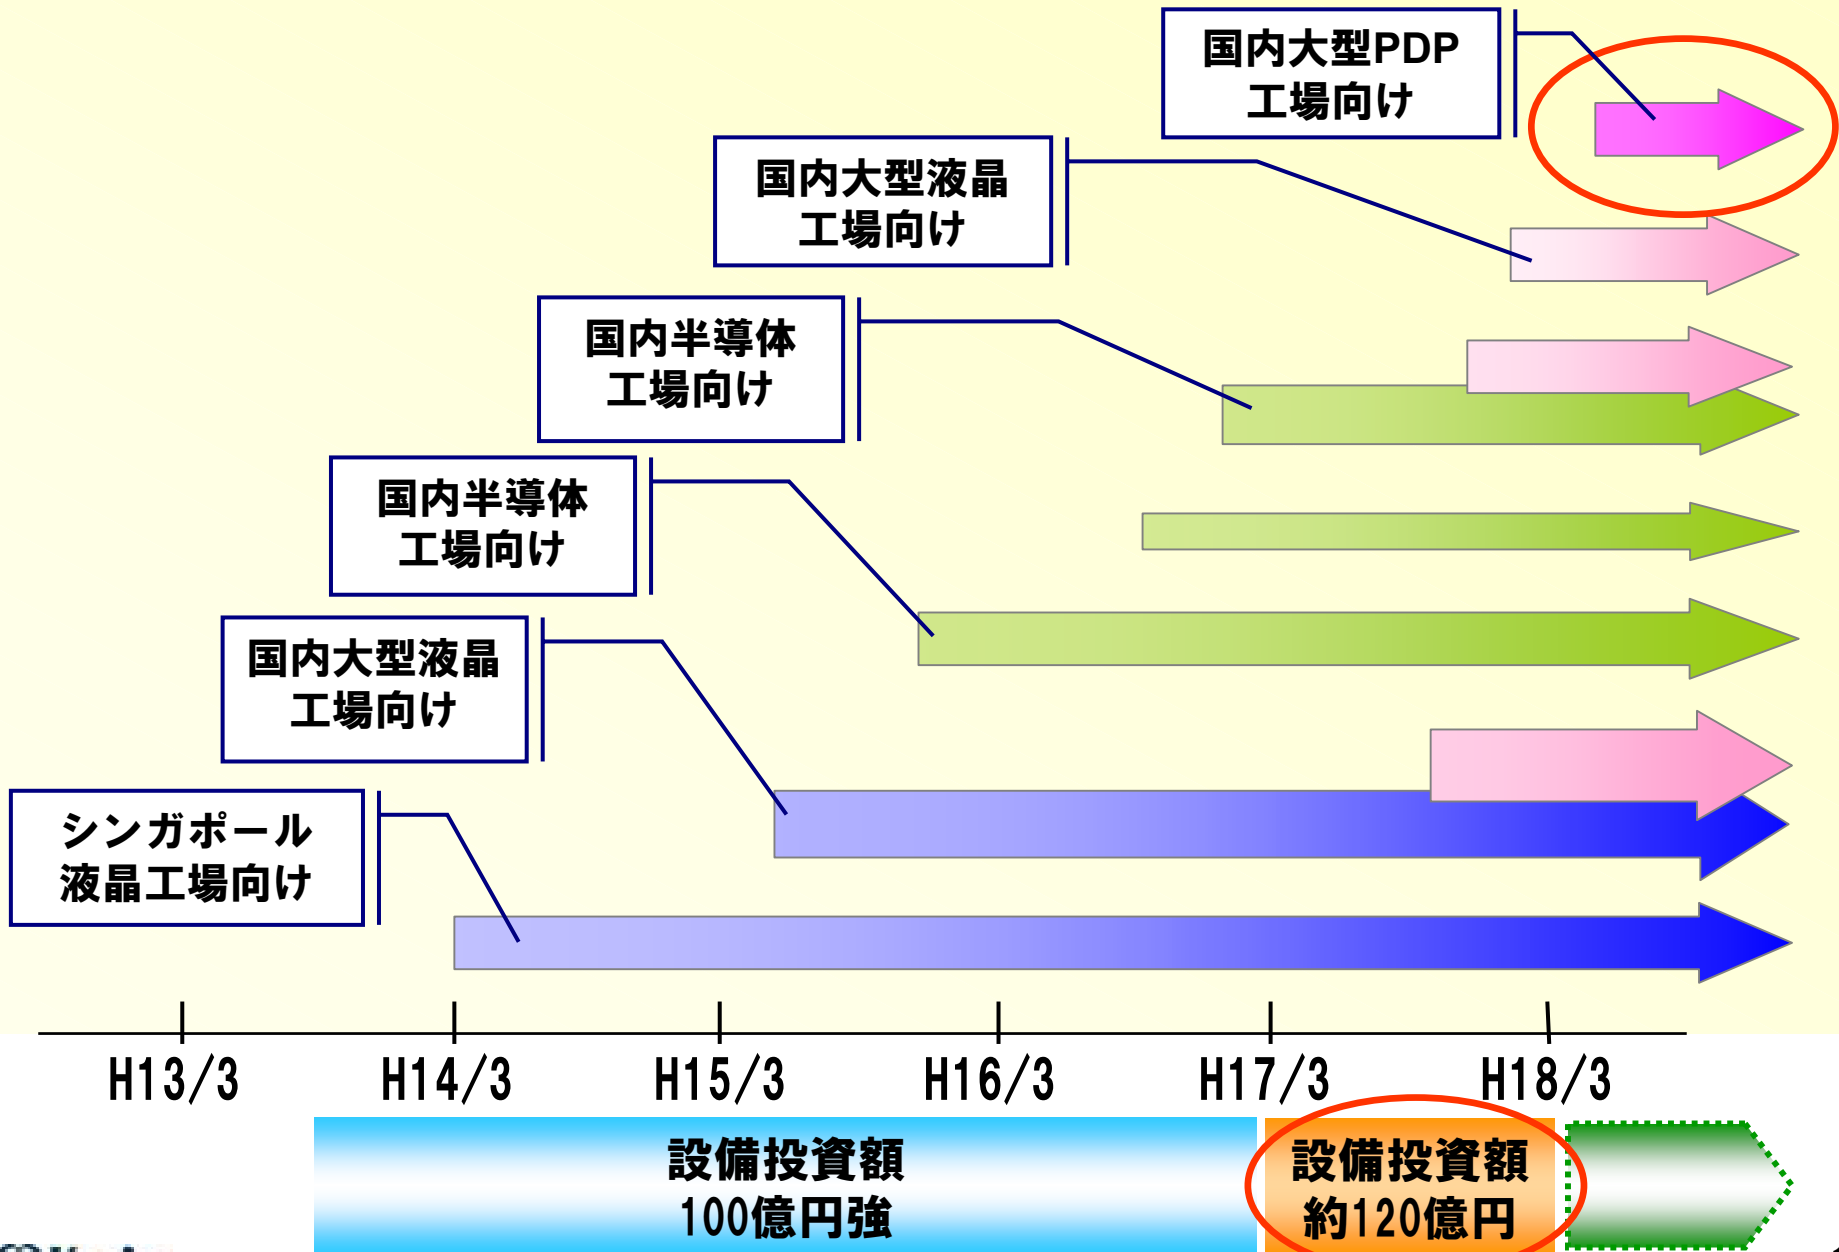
国内大型PDP
工場向け

国内大型液晶
工場向け

国内半導体
工場向け

国内半導体
工場向け

国内大型液晶
工場向け

シンガポール
液晶工場向け

H13/3
H14/3
H15/3
H16/3
H17/3
H18/3

設備投資額
100億円強

設備投資額
約120億円